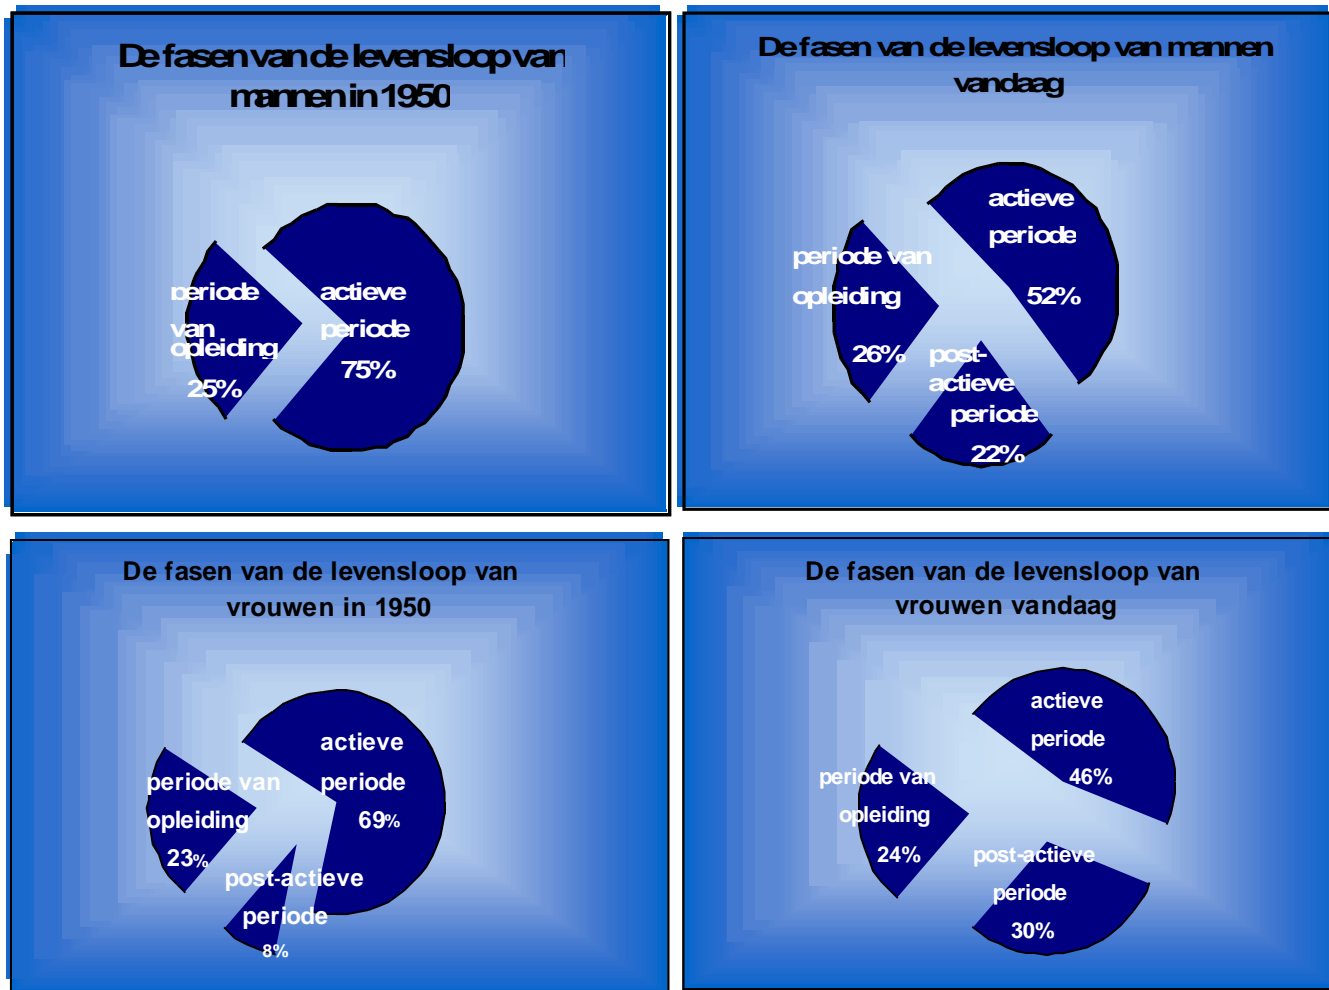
De fasen van de levensloop van mannen in 1950

periode van opleiding 25%

actieve periode 75%

De fasen van de levensloop van mannen vandaag

actieve periode 52%

periode van opleiding 26%

post-actieve periode 22%

De fasen van de levensloop van vrouwen in 1950

actieve periode 69%

periode van opleiding 23%

post-actieve periode 8%

De fasen van de levensloop van vrouwen vandaag

actieve periode 46%

periode van opleiding 24%

post-actieve periode 30%